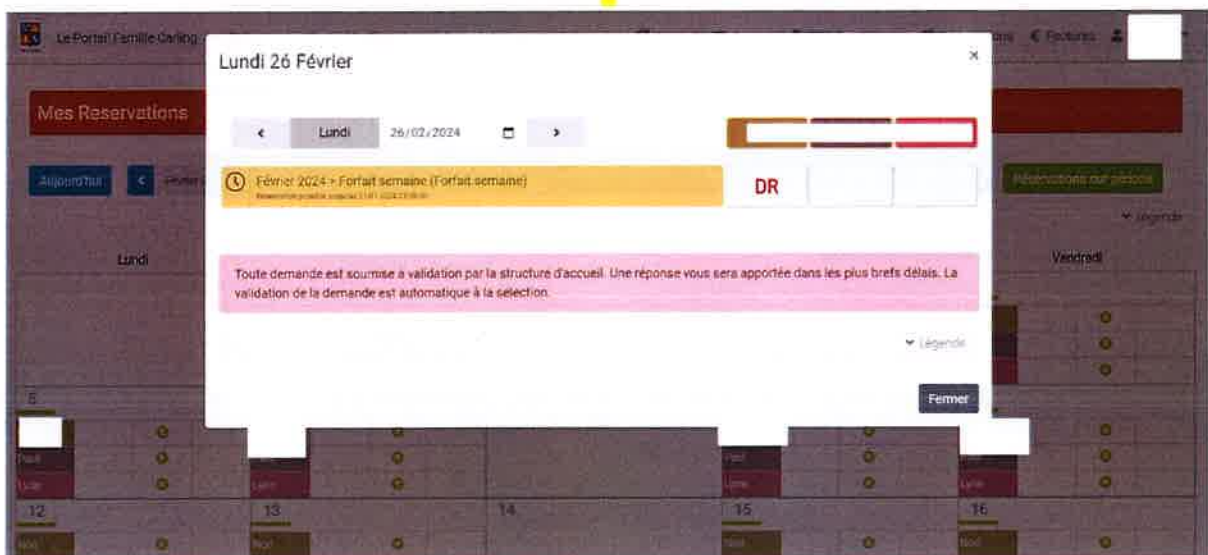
Le Portail Famille Carling

Mes Reservations

Aujourd'hui

Lundi 26 Février

×

Lundi 26/02/2024

Février 2024 > Forfait semaine (Forfait semaine)

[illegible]

DR

Toute demande est soumise à validation par la structure d'accueil. Une réponse vous sera apportée dans les plus brefs délais. La validation de la demande est automatique à la sélection.

Légende

Fermer

€ Factures

Réservations sur période

Légende

Lundi

Vendredi

5

12

13

14

15

16